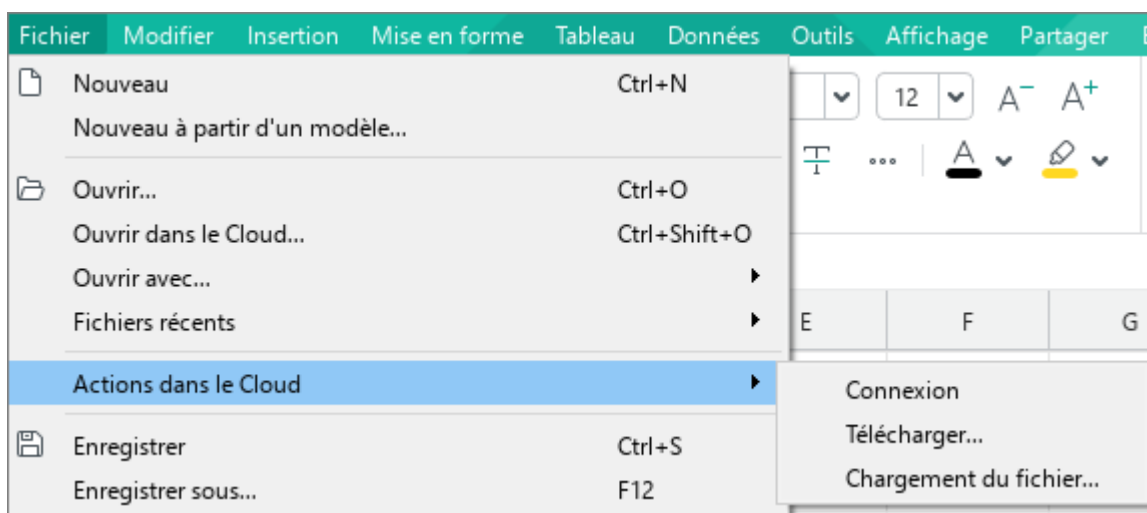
Fichier Modifier Insertion Mise en forme Tableau Données Outils Affichage Partager

Nouveau Ctrl+N
Nouveau à partir d'un modèle...

Ouvrir... Ctrl+O
Ouvrir dans le Cloud... Ctrl+Shift+O
Ouvrir avec...
Fichiers récents

Actions dans le Cloud

Enregistrer Ctrl+S
Enregistrer sous... F12

12 A⁻ A⁺
A

E F G

Connexion
Télécharger...
Chargement du fichier...